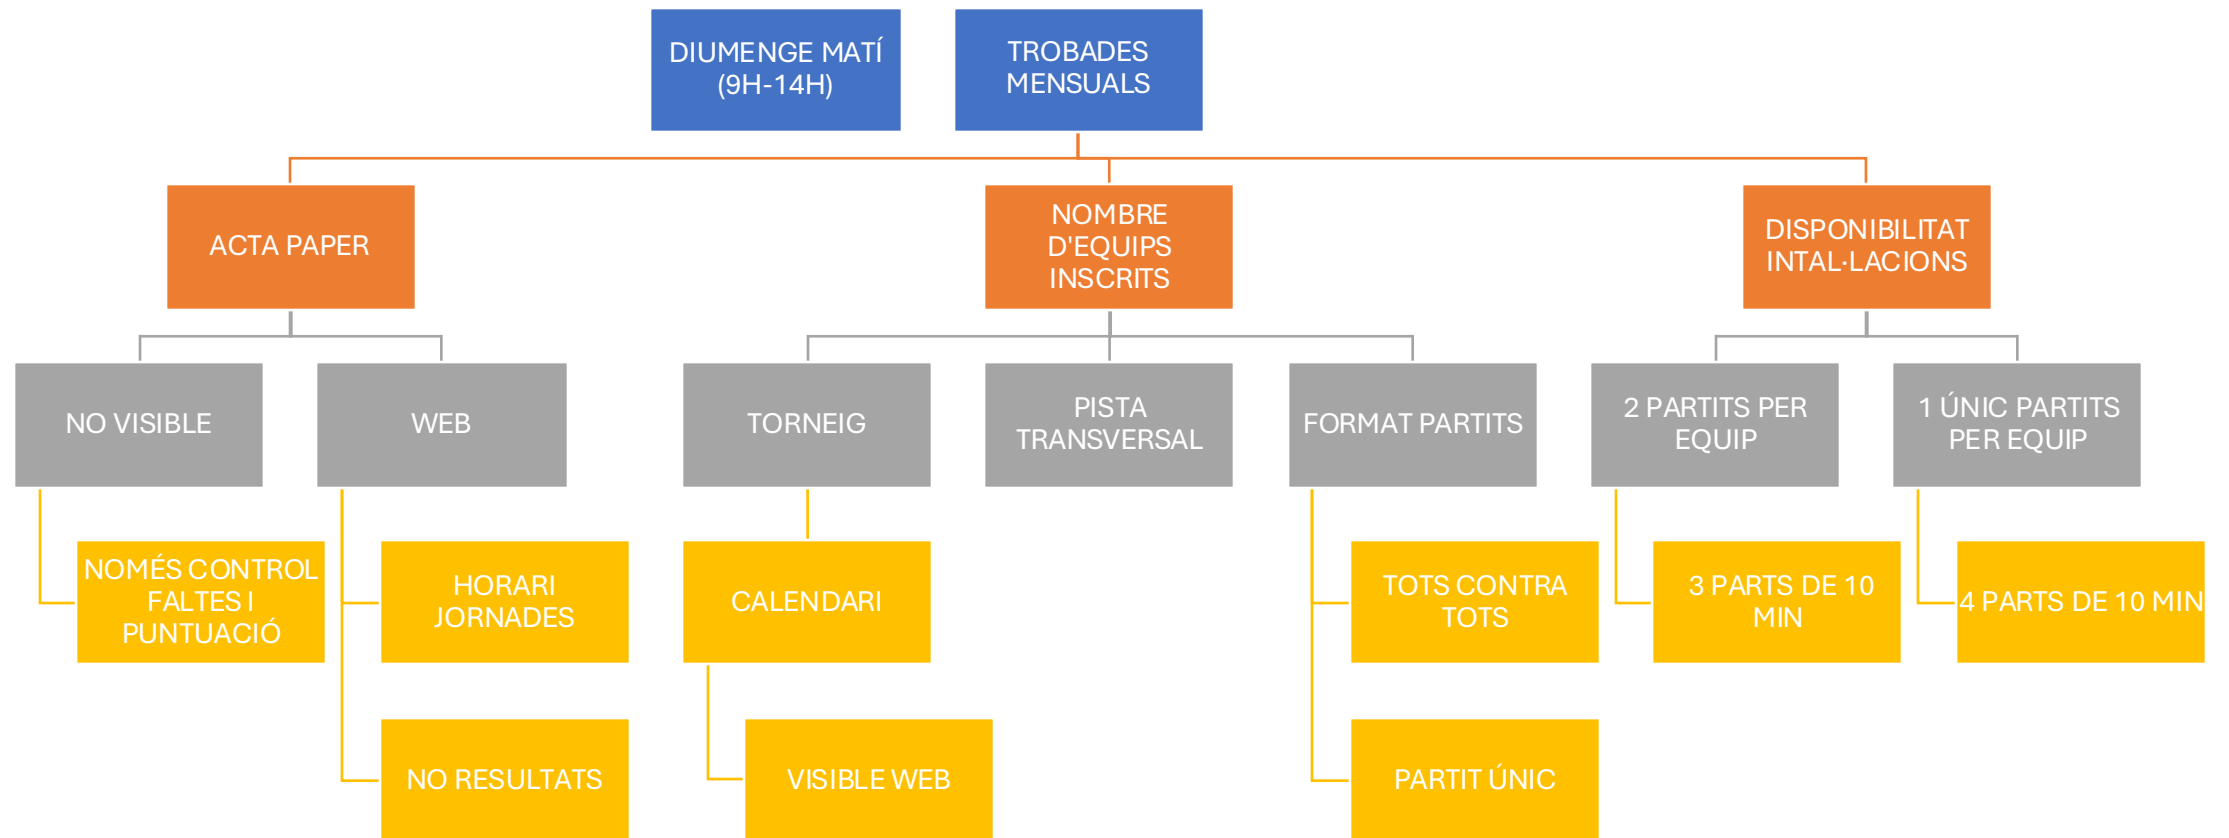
DIUMENGE MATÍ (9H-14H)

TROBADES MENSUALS

ACTA PAPER

NOMBRE D'EQUIPS INSCRITS

DISPONIBILITAT INTAL·LACIONS

NO VISIBLE

WEB

TORNEIG

PISTA TRANSVERSAL

FORMAT PARTITS

2 PARTITS PER EQUIP

1 ÚNIC PARTITS PER EQUIP

NOMÉS CONTROL FALTES I PUNTUACIÓ

HORARI JORNADES

NO RESULTATS

CALENDARI

VISIBLE WEB

TOTS CONTRA TOTS

PARTIT ÚNIC

3 PARTS DE 10 MIN

4 PARTS DE 10 MIN